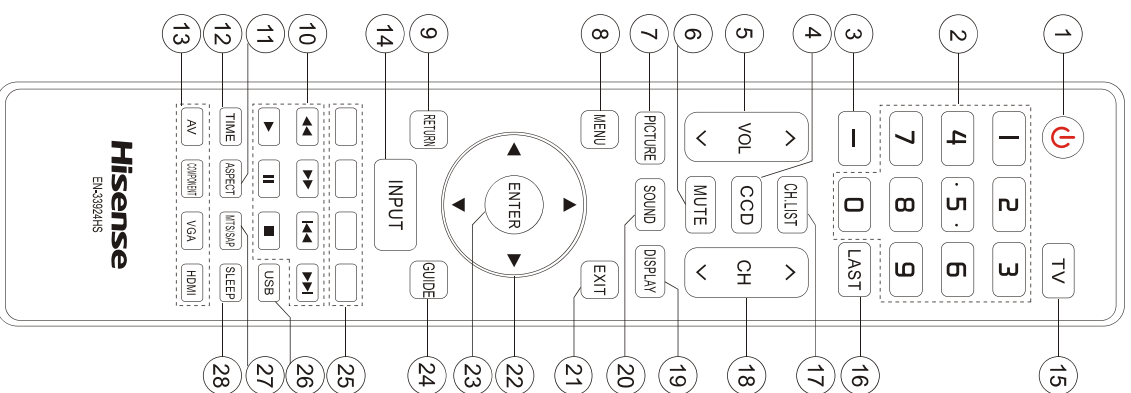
13
12
11
10
14
9
8
7
6
5
4
3
2
1

Hisense
EN-33924HS

AV
COMPONENT
VGA
HDMI
TIME
ASPECT
MTS/SAP
SLEEP
USB
INPUT
RETURN
GUIDE
ENTER
MENU
PICTURE
SOUND
MUTE
EXIT
DISPLAY
VOL
CCD
CH.LIST
CH
–
0
LAST
7
8
9
4
5
6
1
2
3
TV

28
27
26
25
24
23
22
21
20
19
18
17
16
15